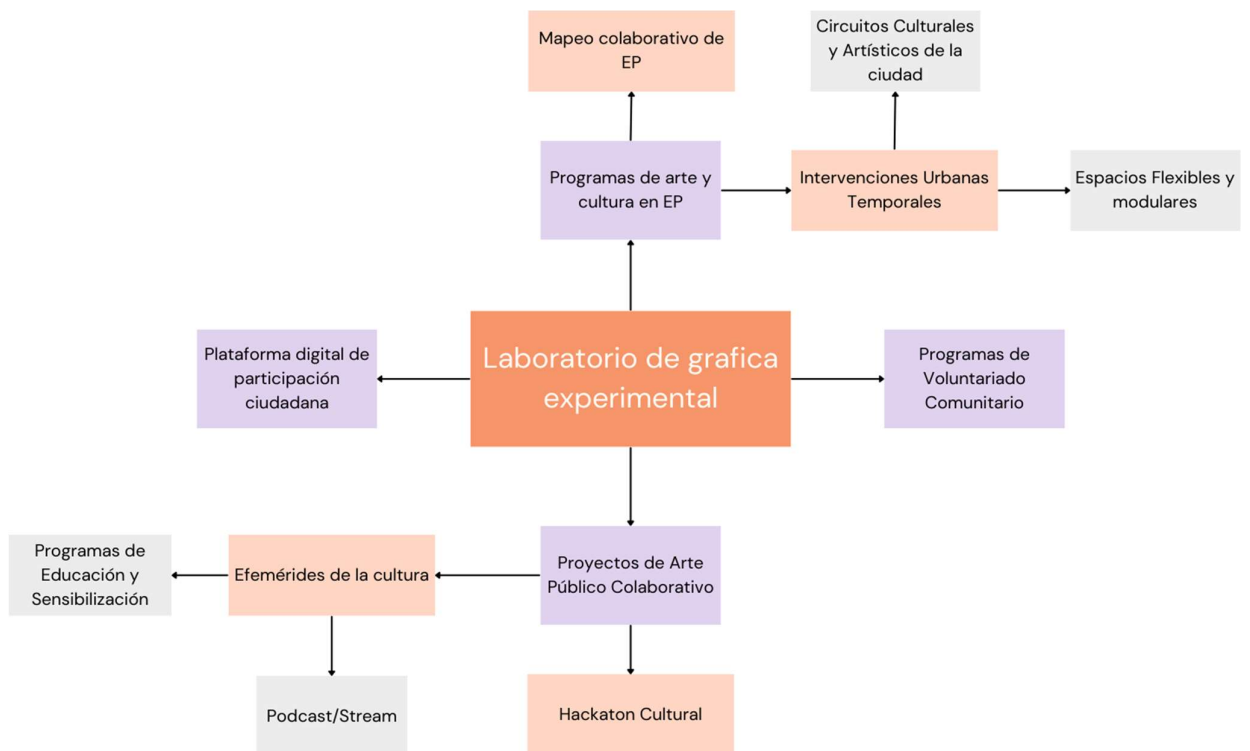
Mapeo colaborativo de EP

Circuitos Culturales y Artísticos de la ciudad

Programas de arte y cultura en EP

Intervenciones Urbanas Temporales

Espacios Flexibles y modulares

Plataforma digital de participación ciudadana

Laboratorio de grafica experimental

Programas de Voluntariado Comunitario

Programas de Educación y Sensibilización

Efemérides de la cultura

Proyectos de Arte Público Colaborativo

Podcast/Stream

Hackaton Cultural